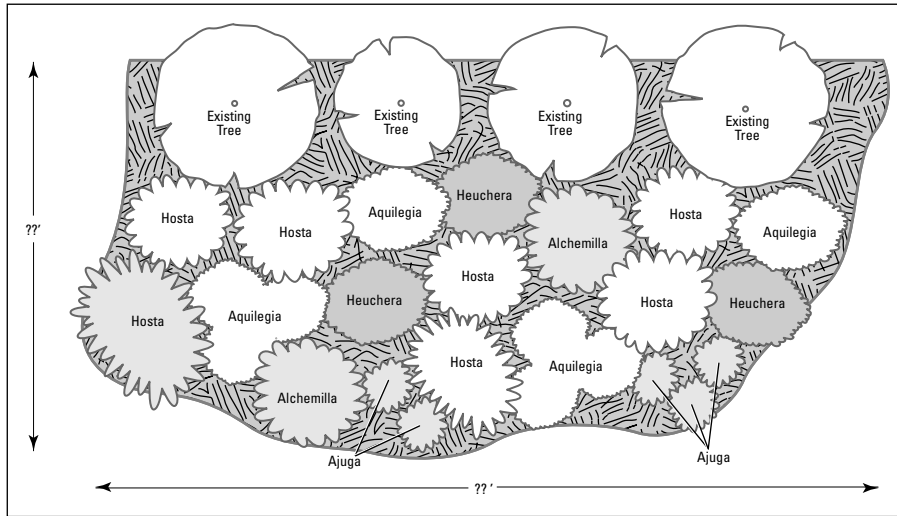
Existing Tree

Existing Tree

Existing Tree

Existing Tree

??′

Hosta

Hosta

Aquilegia

Heuchera

Alchemilla

Hosta

Aquilegia

Hosta

Aquilegia

Heuchera

Hosta

Hosta

Heuchera

Hosta

Aquilegia

Alchemilla

Ajuga

Ajuga

?? ′